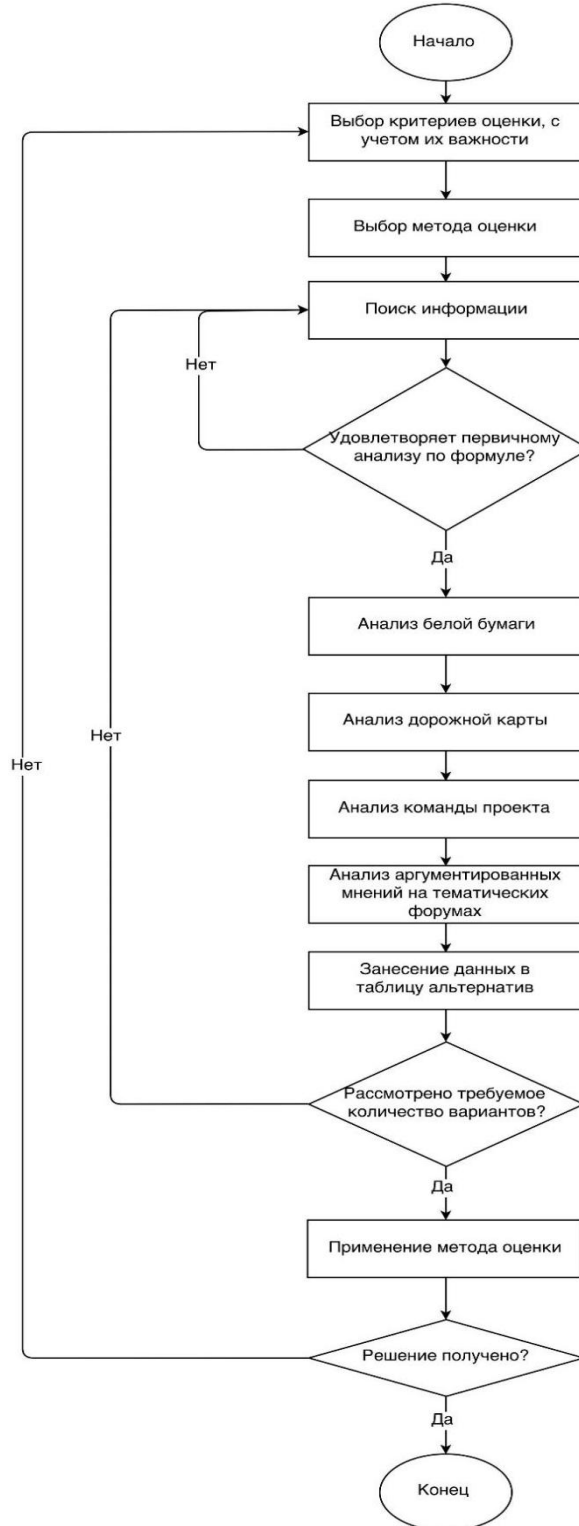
Начало

Выбор критериев оценки, с учетом их важности

Выбор метода оценки

Поиск информации

Нет

Удовлетворяет первичному анализу по формуле?

Да

Анализ белой бумаги

Нет

Нет

Анализ дорожной карты

Анализ команды проекта

Анализ аргументированных мнений на тематических форумах

Занесение данных в таблицу альтернатив

Рассмотрено требуемое количество вариантов?

Да

Применение метода оценки

Решение получено?

Да

Конец